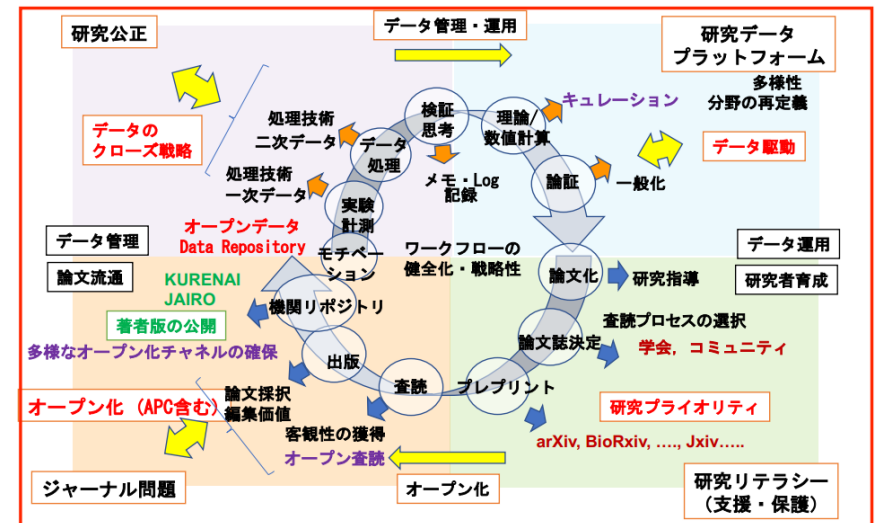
研究公正

データ管理・運用

研究データ
プラットフォーム

多様性
分野の再定義

キュレーション

データの
クローズ戦略

データ駆動

処理技術
二次データ

検証
思考

理論/
数値計算

データ
処理

メモ・Log
記録

論証

一般化

処理技術
一次データ

実験
計測

オープンデータ
Data Repository

モチベーション

ワークフローの
健全化・戦略性

データ管理

データ運用

論文流通

論文化

研究指導

研究者育成

KURENAI
JAIRO

機関リポジトリ

著者版の公開

査読プロセスの選択

論文誌決定

学会，コミュニティ

多様なオープン化チャネルの確保

出版

査読

プレプリント

論文採択
編集価値

オープン化（APC含む）

研究プライオリティ

客観性の獲得

arXiv, BioRxiv, …., Jxiv…..

オープン査読

ジャーナル問題

オープン化

研究リテラシー
（支援・保護）